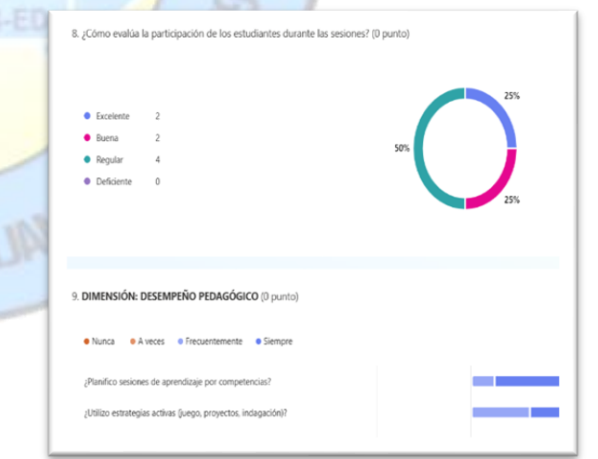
8. ¿Cómo evalúa la participación de los estudiantes durante las sesiones? (0 punto)

Excelente 2
Buena 2
Regular 4
Deficiente 0

25%
25%
50%

9. DIMENSIÓN: DESEMPEÑO PEDAGÓGICO (0 punto)

Nunca A veces Frecuentemente Siempre

¿Planifico sesiones de aprendizaje por competencias?

¿Utilizo estrategias activas (juego, proyectos, indagación)?